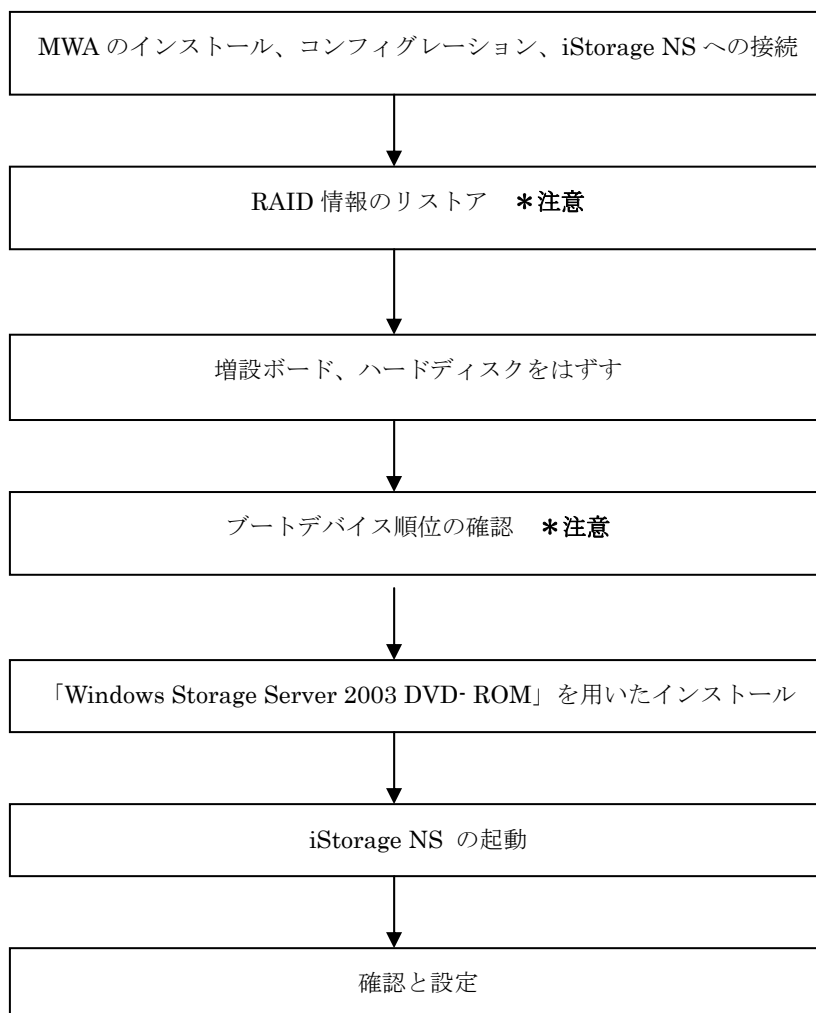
MWA のインストール、コンフィグレーション、iStorage NS への接続

RAID 情報のリストア　＊注意

増設ボード、ハードディスクをはずす

ブートデバイス順位の確認　＊注意

「Windows Storage Server 2003 DVD- ROM」を用いたインストール

iStorage NS の起動

確認と設定